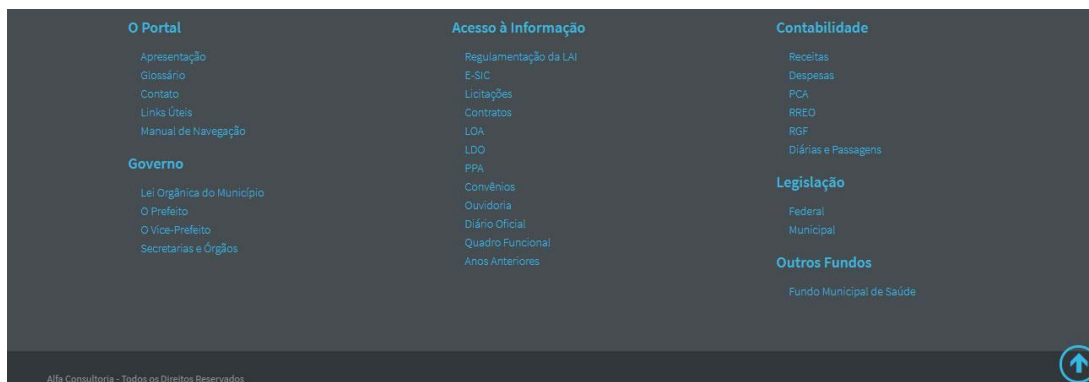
O Portal

Apresentação
Glossário
Contato
Links Úteis
Manual de Navegação

Governo

Lei Orgânica do Município
O Prefeito
O Vice-Prefeito
Secretarias e Órgãos

Acesso à Informação

Regulamentação da LAI
E-SIC
Licitações
Contratos
LOA
LDO
PPA
Convênios
Ouvidoria
Diário Oficial
Quadro Funcional
Anos Anteriores

Contabilidade

Receitas
Despesas
PCA
RREO
RGF
Diárias e Passagens

Legislação

Federal
Municipal

Outros Fundos

Fundo Municipal de Saúde

Alfa Consultoria - Todos os Direitos Reservados